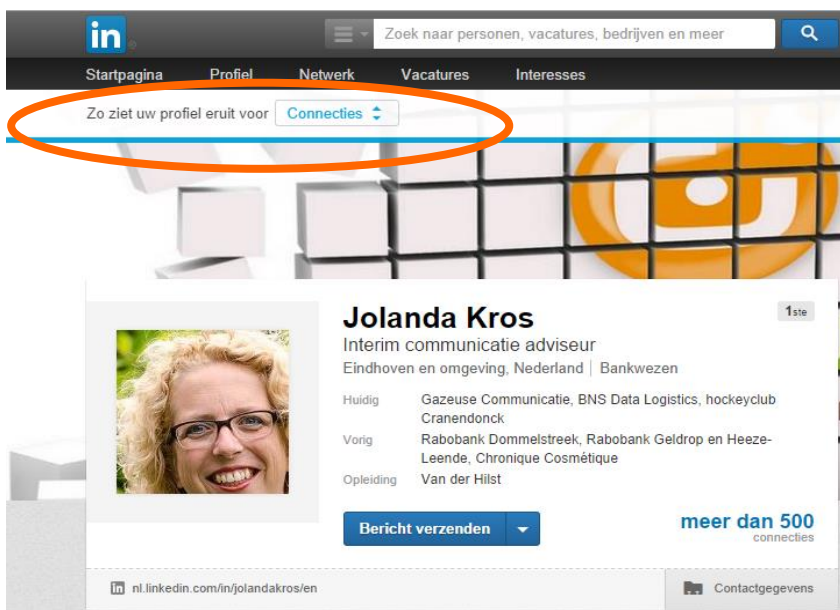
in

Zoek naar personen, vacatures, bedrijven en meer

Startpagina Profiel Netwerk Vacatures Interesses

Zo ziet uw profiel eruit voor Connecties

Jolanda Kros

1ste

Interim communicatie adviseur

Eindhoven en omgeving, Nederland | Bankwezen

| Huidig | Gazeuse Communicatie, BNS Data Logistics, hockeyclub Cranendonck |
|---|---|
| Vorig | Rabobank Dommelstreek, Rabobank Geldrop en Heeze-Leende, Chronique Cosmétique |
| Opleiding | Van der Hilst |

Bericht verzenden

meer dan 500 connecties

nl.linkedin.com/in/jolandakros/en

Contactgegevens